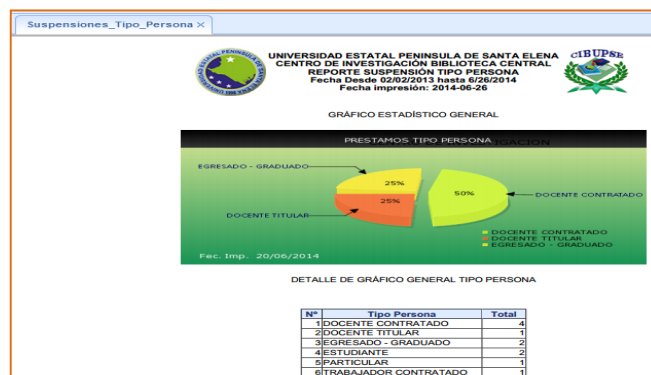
Suspensiones_Tipo_Persona ×

UNIVERSIDAD ESTATAL PENINSULA DE SANTA ELENA
CENTRO DE INVESTIGACIÓN BIBLIOTECA CENTRAL
REPORTE SUSPENSIÓN TIPO PERSONA
Fecha Desde 02/02/2013 hasta 6/26/2014
Fecha impresión: 2014-06-26

CIBUPSE

GRÁFICO ESTADÍSTICO GENERAL

PRESTAMOS TIPO PERSONA

EGRESADO - GRADUADO
25%
25%
50%
DOCENTE CONTRATADO
DOCENTE TITULAR

DOCENTE CONTRATADO
DOCENTE TITULAR
EGRESADO - GRADUADO

Fec. Imp. 20/06/2014

DETALLE DE GRÁFICO GENERAL TIPO PERSONA

| Nº | Tipo Persona | Total |
|---|---|---|
| 1 | DOCENTE CONTRATADO | 4 |
| 2 | DOCENTE TITULAR | 1 |
| 3 | EGRESADO - GRADUADO | 2 |
| 4 | ESTUDIANTE | 2 |
| 5 | PARTICULAR | 1 |
| 6 | TRABAJADOR CONTRATADO | 1 |